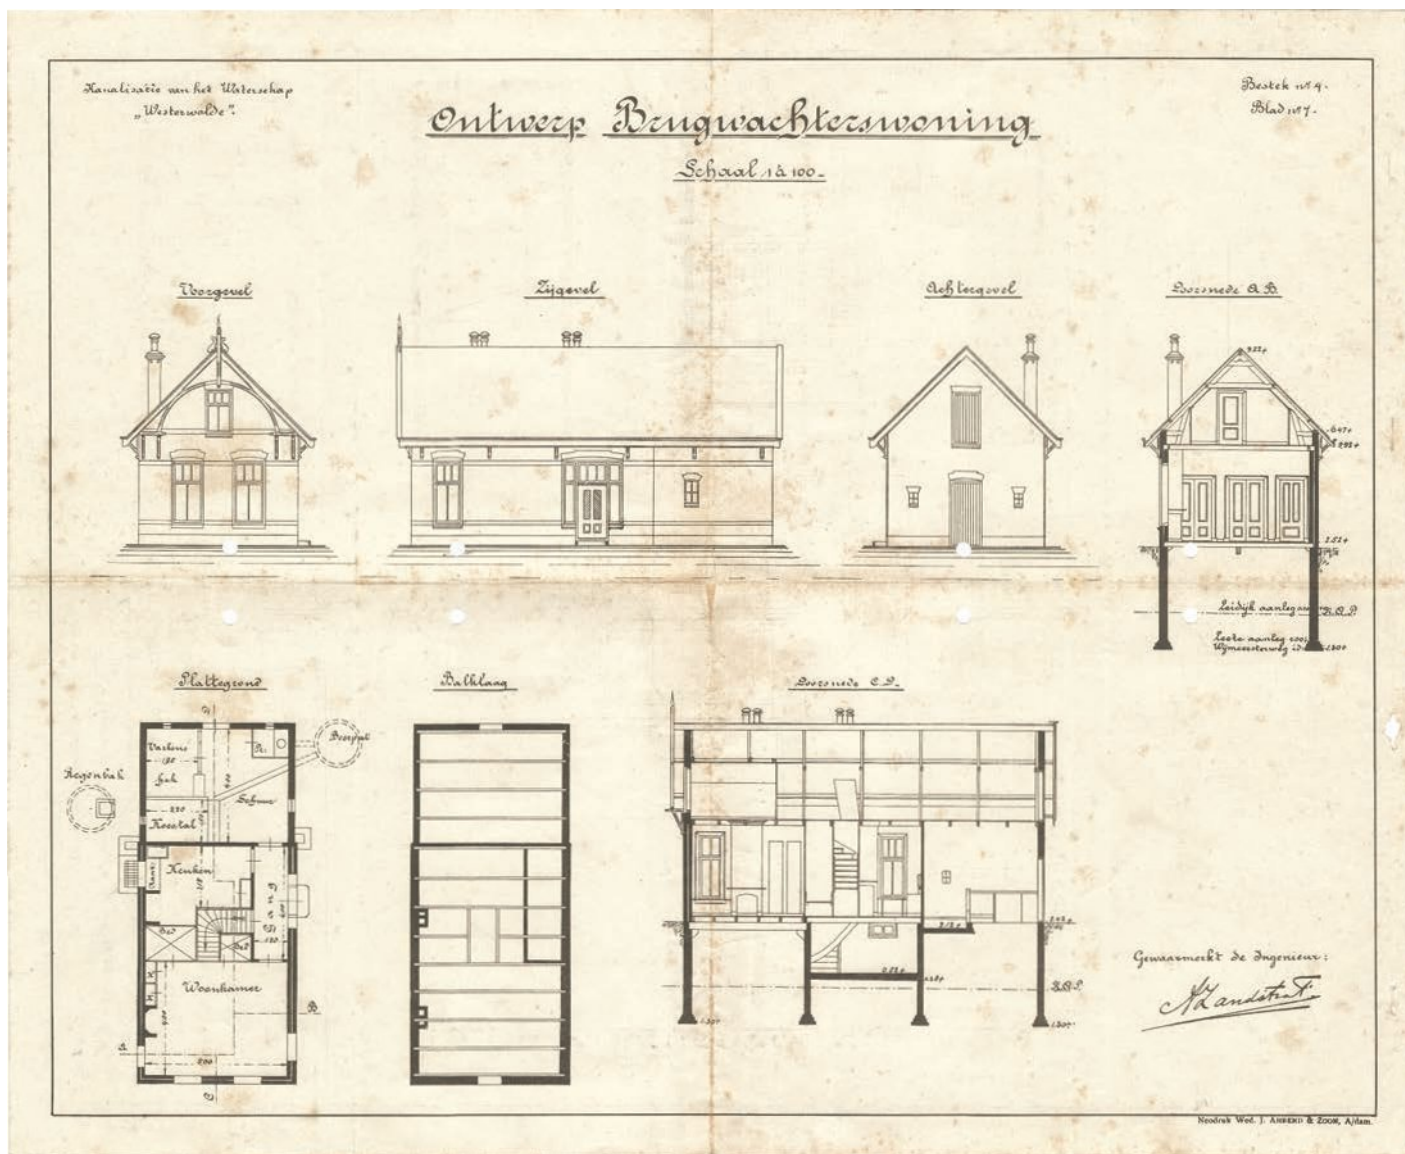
Kanalisatie van het Waterschap „Westerwolde".

Ontwerp Brugwachterswoning

Schaal 1 à 100.

Bestek no 4.
Blad no 7.

Voorgevel

Zijgevel

Achtergevel

Doorsnede A.B.

9.22+
5.47+
4.92+
2.52+
Leidijk aanleg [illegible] D.Q.P.
Laagste aanleg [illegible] Wijmeersterweg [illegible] 1.30+

Plattegrond

Balklaag

Doorsnede C.D.

Regenbak
Putje
Varkens
Hok
Kooistal
Schuur
Keuken
Woonkamer
A.
B.
C.
D.

2.52+
2.15+
1.30+

Gewaarmerkt de Ingenieur:
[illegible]

Neodruk Wed. J. Ahrend & Zoon, A'dam.